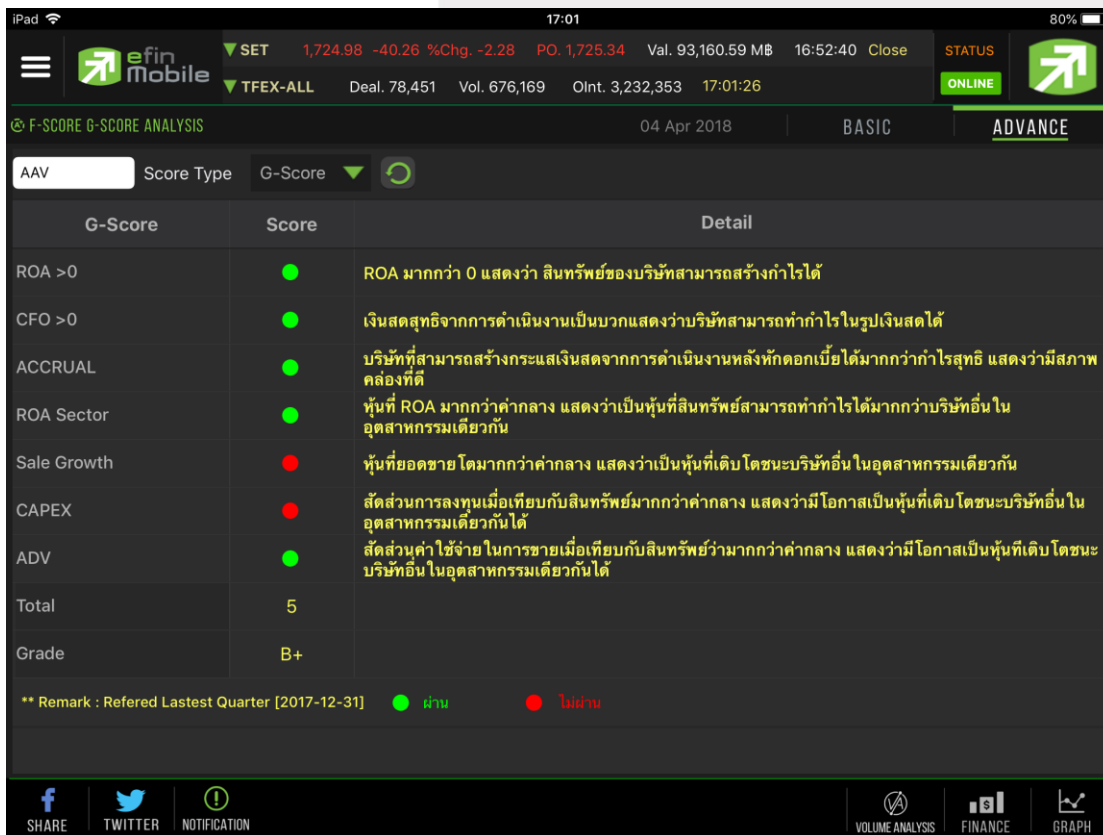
iPad 17:01 80%

efin Mobile

SET 1,724.98 -40.26 %Chg. -2.28 PO. 1,725.34 Val. 93,160.59 M฿ 16:52:40 Close

TFEX-ALL Deal. 78,451 Vol. 676,169 OInt. 3,232,353 17:01:26

STATUS ONLINE

F-SCORE G-SCORE ANALYSIS 04 Apr 2018 BASIC ADVANCE

AAV Score Type G-Score

| G-Score | Score | Detail |
|---|---|---|
| ROA >0 | | ROA มากกว่า 0 แสดงว่า สินทรัพย์ของบริษัทสามารถสร้างกำไรได้ |
| CFO >0 | | เงินสดสุทธิจากการดำเนินงานเป็นบวกแสดงว่าบริษัทสามารถทำกำไรในรูปเงินสดได้ |
| ACCRUAL | | บริษัทที่สามารถสร้างกระแสเงินสดจากการดำเนินงานหลังหักดอกเบี้ยได้มากกว่ากำไรสุทธิ แสดงว่ามีสภาพคล่องที่ดี |
| ROA Sector | | หุ้นที่ ROA มากกว่าค่ากลาง แสดงว่าเป็นหุ้นที่สินทรัพย์สามารถทำกำไรได้มากกว่าบริษัทอื่นในอุตสาหกรรมเดียวกัน |
| Sale Growth | | หุ้นที่ยอดขาย โตมากกว่าค่ากลาง แสดงว่าเป็นหุ้นที่เติบโตชนะบริษัทอื่นในอุตสาหกรรมเดียวกัน |
| CAPEX | | สัดส่วนการลงทุนเมื่อเทียบกับสินทรัพย์มากกว่าค่ากลาง แสดงว่ามีโอกาสเป็นหุ้นที่เติบโตชนะบริษัทอื่นในอุตสาหกรรมเดียวกันได้ |
| ADV | | สัดส่วนค่าใช้จ่ายในการขายเมื่อเทียบกับสินทรัพย์ว่ามากกว่าค่ากลาง แสดงว่ามีโอกาสเป็นหุ้นที่เติบโตชนะบริษัทอื่นในอุตสาหกรรมเดียวกันได้ |
| Total | 5 | |
| Grade | B+ | |

** Remark : Refered Lastest Quarter [2017-12-31] ผ่าน ไม่ผ่าน

SHARE TWITTER NOTIFICATION VOLUME ANALYSIS FINANCE GRAPH